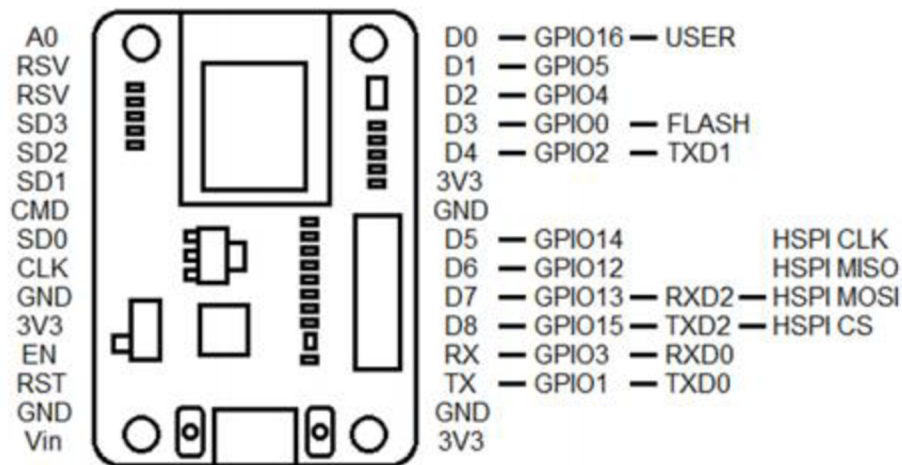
A0
RSV
RSV
SD3
SD2
SD1
CMD
SD0
CLK
GND
3V3
EN
RST
GND
Vin

D0 — GPIO16 — USER
D1 — GPIO5
D2 — GPIO4
D3 — GPIO0 — FLASH
D4 — GPIO2 — TXD1
3V3
GND
D5 — GPIO14 HSPI CLK
D6 — GPIO12 HSPI MISO
D7 — GPIO13 — RXD2 — HSPI MOSI
D8 — GPIO15 — TXD2 — HSPI CS
RX — GPIO3 — RXD0
TX — GPIO1 — TXD0
GND
3V3